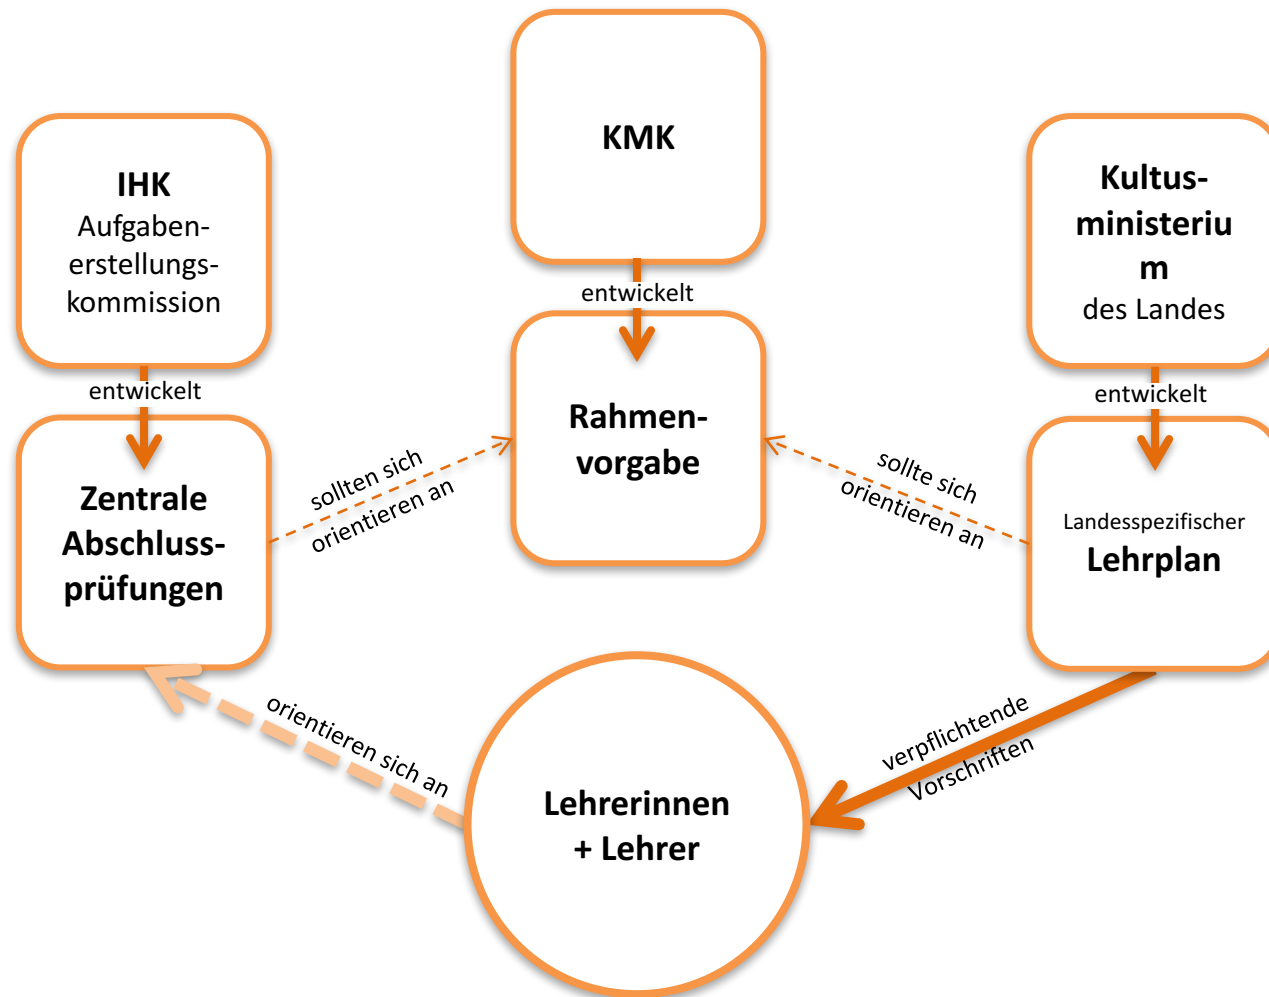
KMK

entwickelt

IHK
Aufgaben-
erstellungs-
kommission

Kultus-
ministeriu
m
des Landes

entwickelt

entwickelt

Rahmen-
vorgabe

Zentrale
Abschluss-
prüfungen

sollten sich
orientieren an

sollte sich
orientieren an

Landesspezifischer
Lehrplan

orientieren sich an

Lehrerinnen
+ Lehrer

verpflichtende
Vorschriften